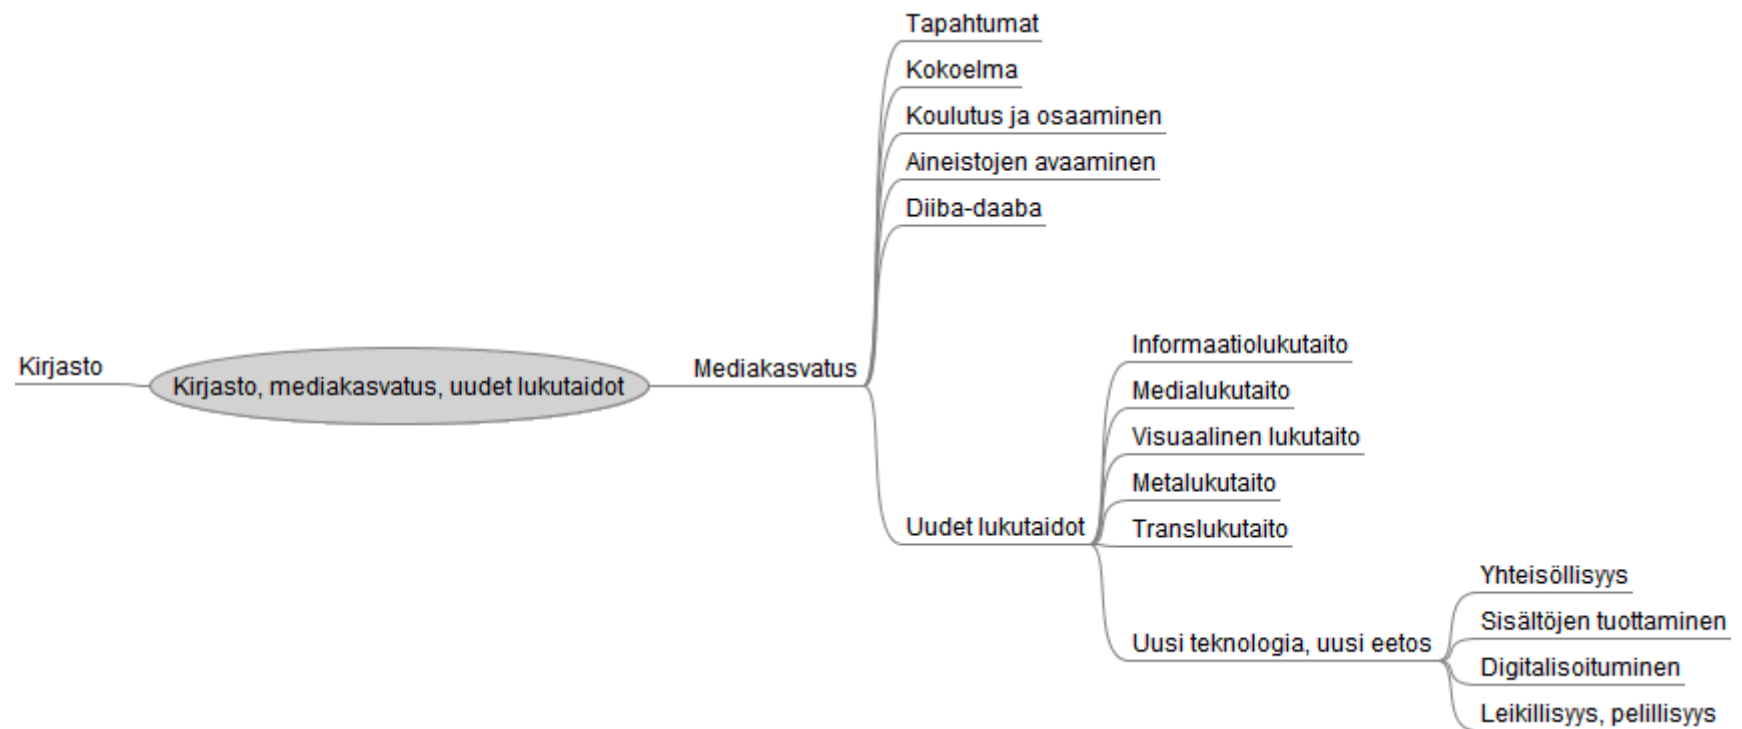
Kirjasto

Kirjasto, mediakasvatus, uudet lukutaidot

Mediakasvatus

Tapahtumat

Kokoelma

Koulutus ja osaaminen

Aineistojen avaaminen

Diiba-daaba

Uudet lukutaidot

Informaatiolukutaito

Medialukutaito

Visuaalinen lukutaito

Metalukutaito

Translukutaito

Uusi teknologia, uusi eetos

Yhteisöllisyys

Sisältöjen tuottaminen

Digitalisoituminen

Leikillisyys, pelillisyys